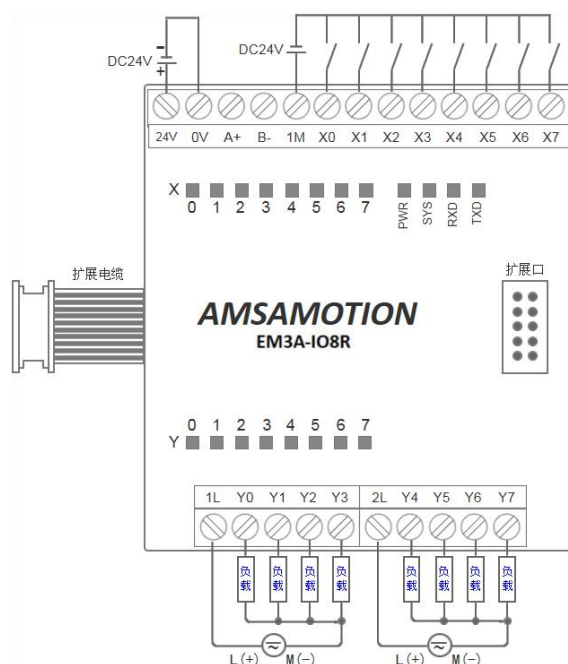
DC24V
-
+
DC24V

24V 0V A+ B- 1M X0 X1 X2 X3 X4 X5 X6 X7

X
0 1 2 3 4 5 6 7
PWR SYS RXD TXD

扩展电缆
扩展口

AMSAMOTION
EM3A-IO8R

0 1 2 3 4 5 6 7
Y

1L Y0 Y1 Y2 Y3 2L Y4 Y5 Y6 Y7

负载 负载 负载 负载 负载 负载 负载 负载

L(+) M(-) L(+) M(-)